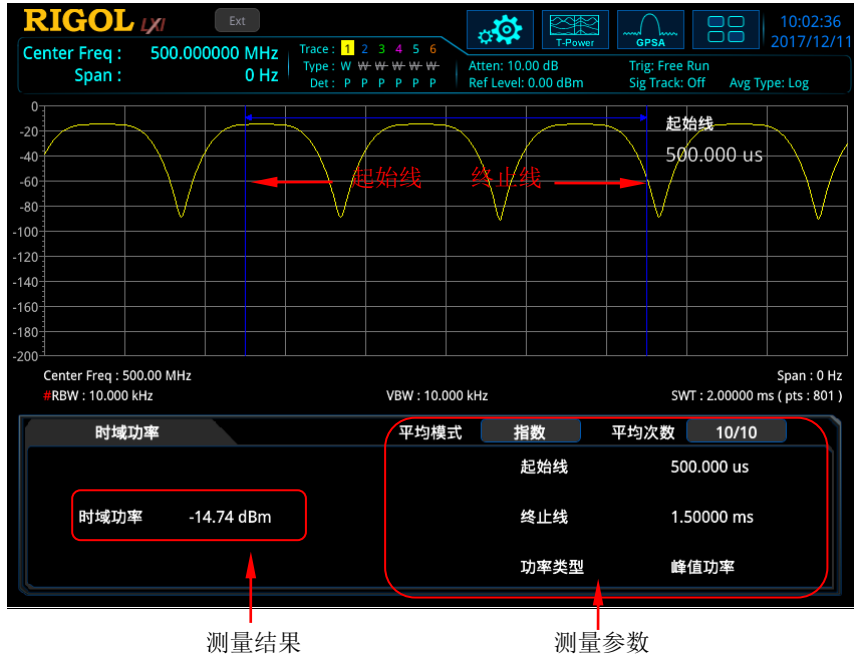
RIGOL LXI

Ext

T-Power

GPSA

10:02:36
2017/12/11

Center Freq : 500.000000 MHz
Span : 0 Hz

Trace : 1 2 3 4 5 6
Type : W W W W W W
Det : P P P P P P

Atten: 10.00 dB
Ref Level: 0.00 dBm

Trig: Free Run
Sig Track: Off
Avg Type: Log

0
-20
-40
-60
-80
-100
-120
-140
-160
-180
-200

起始线
500.000 us

起始线 终止线

Center Freq : 500.00 MHz
#RBW : 10.000 kHz
VBW : 10.000 kHz
Span : 0 Hz
SWT : 2.00000 ms ( pts : 801 )

时域功率

平均模式 指数 平均次数 10/10

起始线 500.000 us

时域功率 -14.74 dBm

终止线 1.50000 ms

功率类型 峰值功率

测量结果

测量参数